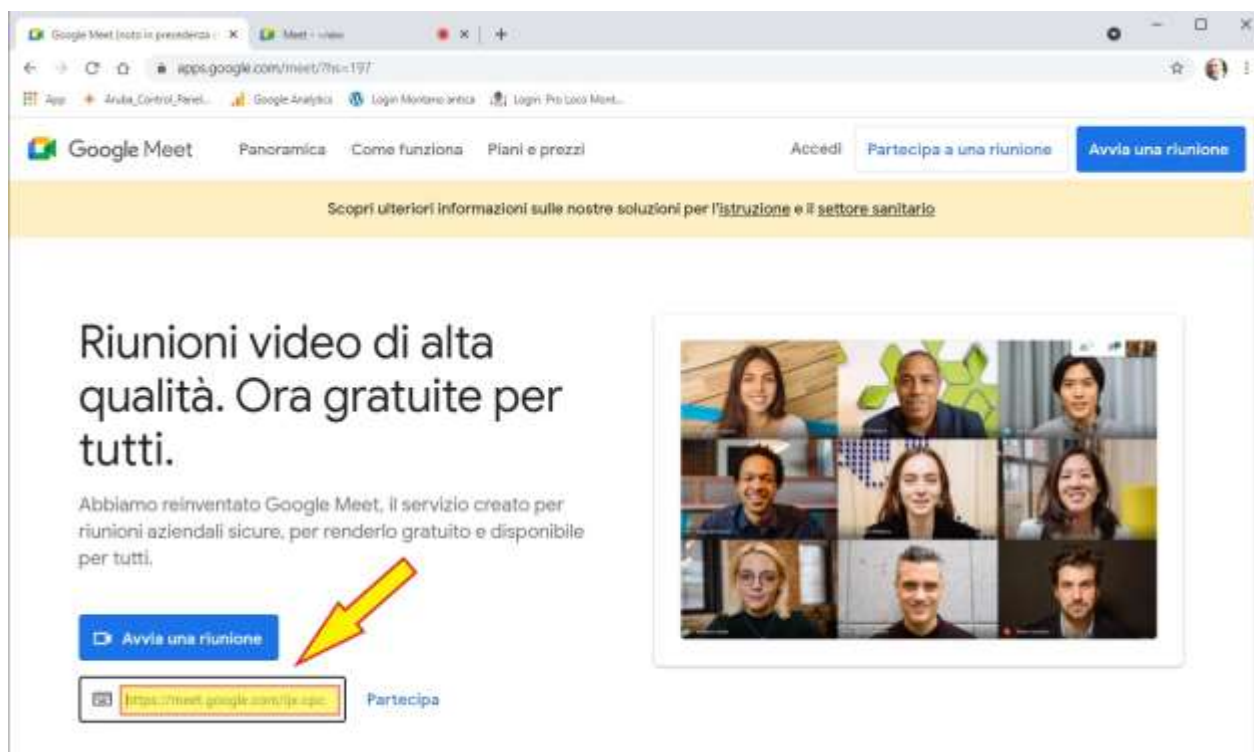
Google Meet (noto in precedenza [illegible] ×
Meet - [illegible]
×
+
apps.google.com/meet/?hs=197
App
Aruba_Control_Panel...
Google Analytics
Login Montano antica
Login Pro Loco Mont...

Google Meet
Panoramica
Come funziona
Piani e prezzi
Accedi
Partecipa a una riunione
Avvia una riunione

Scopri ulteriori informazioni sulle nostre soluzioni per l'istruzione e il settore sanitario

Riunioni video di alta qualità. Ora gratuite per tutti.

Abbiamo reinventato Google Meet, il servizio creato per riunioni aziendali sicure, per renderlo gratuito e disponibile per tutti.

Avvia una riunione

https://meet.google.com/ije-cpc

Partecipa